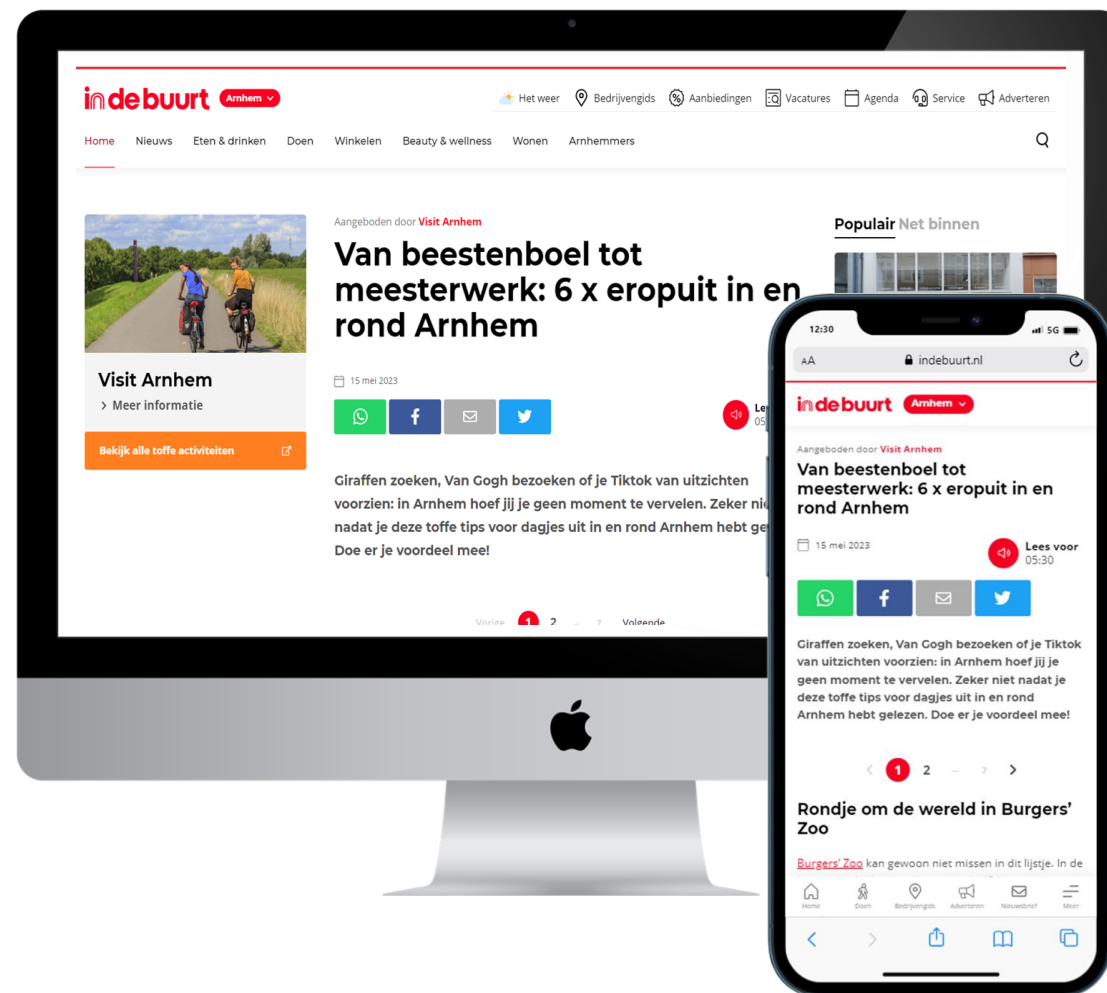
indebuurt Arnhem

Het weer Bedrijvengids Aanbiedingen Vacatures Agenda Service Adverteren

Home Nieuws Eten & drinken Doen Winkelen Beauty & wellness Wonen Arnhemmers

Visit Arnhem
Meer informatie
Bekijk alle toffe activiteiten

Aangeboden door Visit Arnhem

Van beestenboel tot meesterwerk: 6 x eropuit in en rond Arnhem

15 mei 2023

Le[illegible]
05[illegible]

Giraffen zoeken, Van Gogh bezoeken of je Tiktok van uitzichten voorzien: in Arnhem hoef jij je geen moment te vervelen. Zeker nie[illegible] nadat je deze toffe tips voor dagjes uit in en rond Arnhem hebt ge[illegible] Doe er je voordeel mee!

Vorige 1 2 ... 7 Volgende

Populair Net binnen

12:30 5G
AA indebuurt.nl

indebuurt Arnhem

Aangeboden door Visit Arnhem

Van beestenboel tot meesterwerk: 6 x eropuit in en rond Arnhem

15 mei 2023

Lees voor
05:30

Giraffen zoeken, Van Gogh bezoeken of je Tiktok van uitzichten voorzien: in Arnhem hoef jij je geen moment te vervelen. Zeker niet nadat je deze toffe tips voor dagjes uit in en rond Arnhem hebt gelezen. Doe er je voordeel mee!

1 2 ... 7

Rondje om de wereld in Burgers' Zoo

Burgers' Zoo kan gewoon niet missen in dit lijstje. In de

Home Doen Bedrijvengids Adverteren Nieuwsbrief Meer